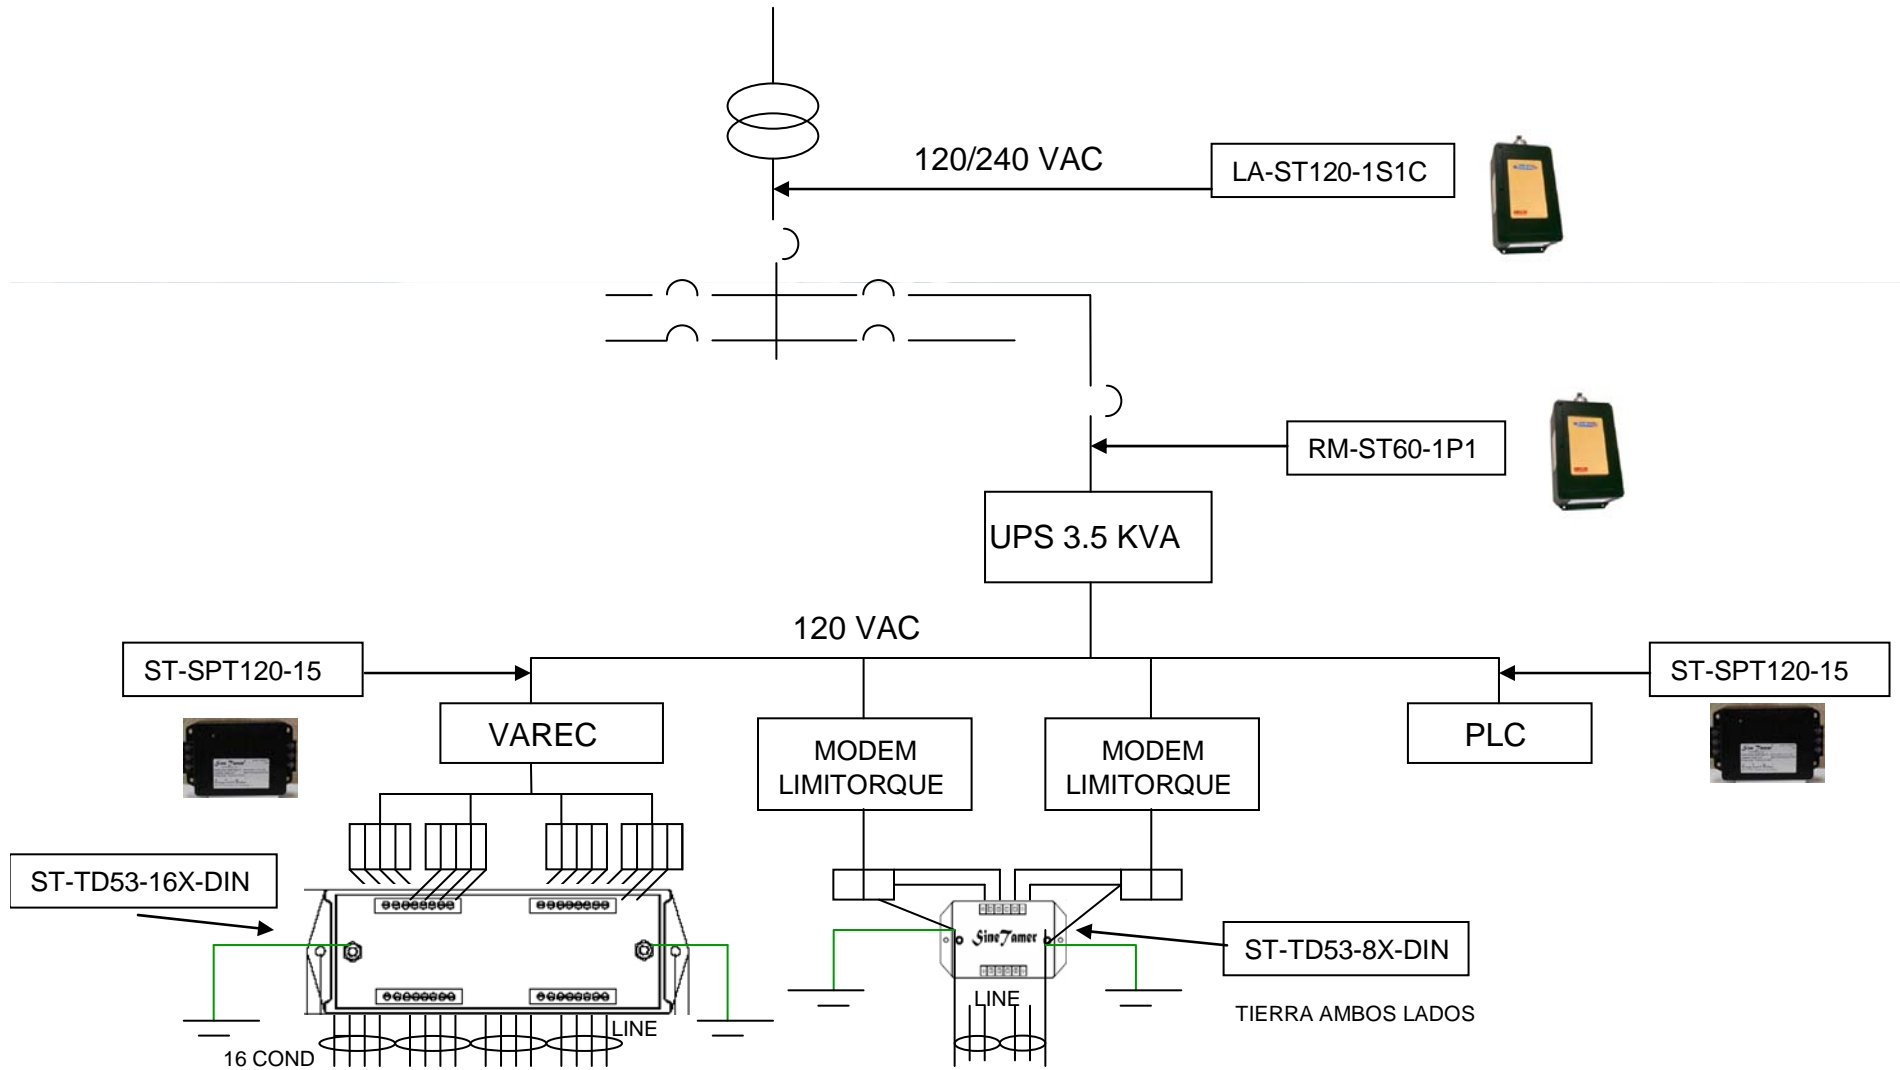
120/240 VAC

LA-ST120-1S1C

RM-ST60-1P1

UPS 3.5 KVA

120 VAC

ST-SPT120-15

ST-SPT120-15

VAREC

MODEM LIMITORQUE

MODEM LIMITORQUE

PLC

ST-TD53-16X-DIN

SineTamer

ST-TD53-8X-DIN

LINE

LINE

TIERRA AMBOS LADOS

16 COND